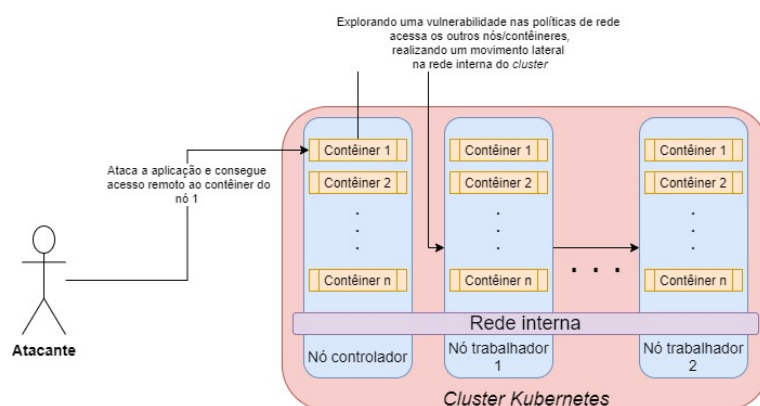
Explorando uma vulnerabilidade nas políticas de rede acessa os outros nós/contêineres, realizando um movimento lateral na rede interna do *cluster*

Ataca a aplicação e consegue acesso remoto ao contêiner do nó 1

Atacante

Contêiner 1
Contêiner 2
.
.
.
Contêiner n
Nó controlador

Contêiner 1
Contêiner 2
.
.
.
Contêiner n
Nó trabalhador 1

. . .

Contêiner 1
Contêiner 2
.
.
.
Contêiner n
Nó trabalhador 2

Rede interna

*Cluster Kubernetes*